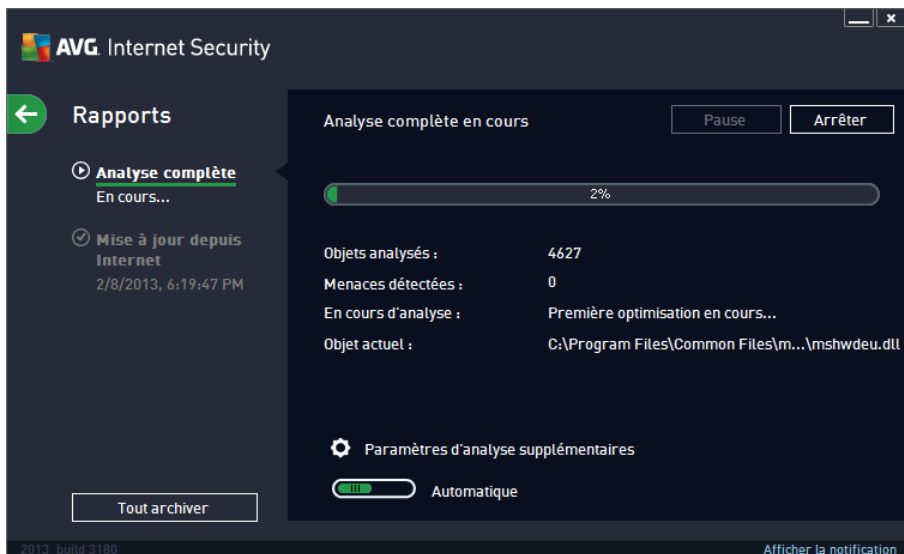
AVG. Internet Security

Rapporrts

Analyse complète
En cours...

Mise à jour depuis Internet
2/8/2013, 6:19:47 PM

Tout archiver

Analyse complète en cours

Pause

Arrêter

2%

Objets analysés : 4627
Menaces détectées : 0
En cours d'analyse : Première optimisation en cours...
Objet actuel : C:\Program Files\Common Files\m...\mshwdeu.dll

Paramètres d'analyse supplémentaires

Automatique

2013 build 3180

Afficher la notification